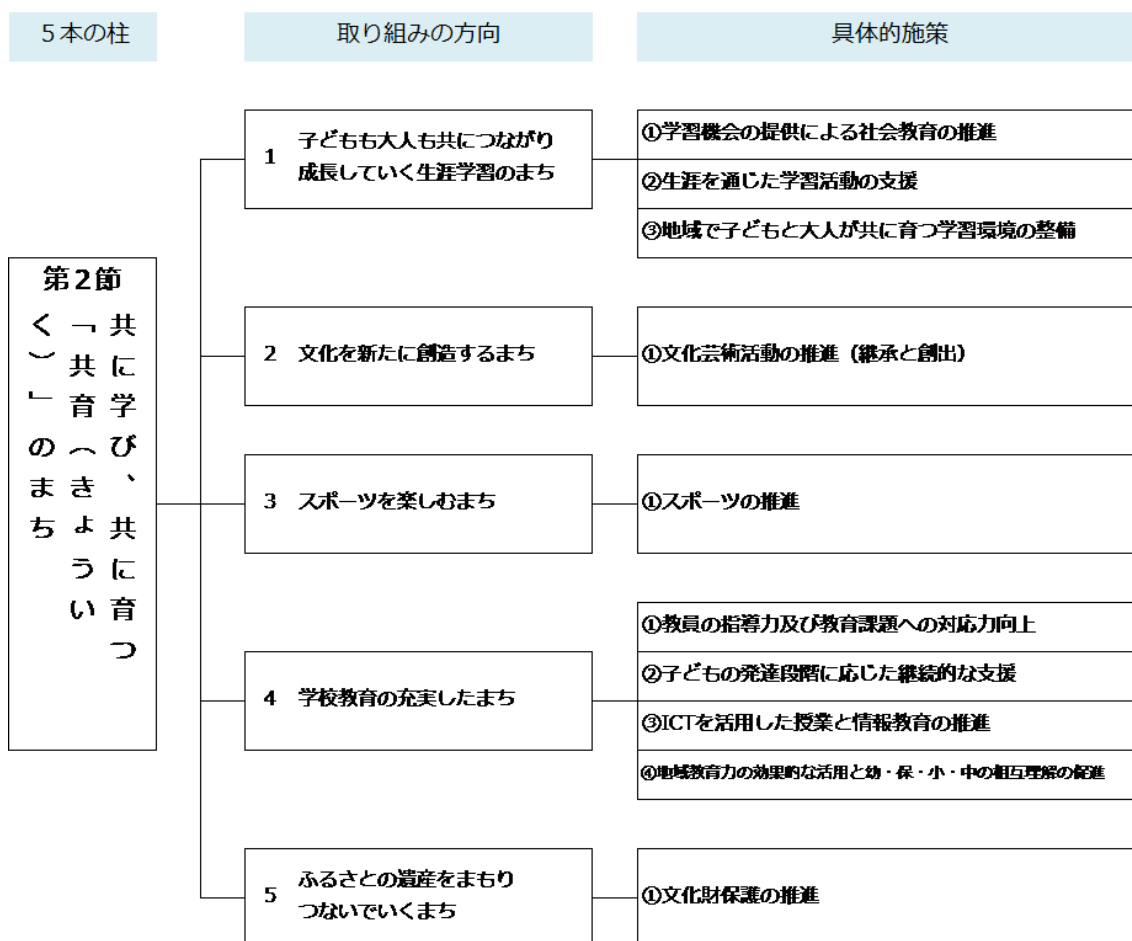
5本の柱

取り組みの方向

具体的施策

第2節
共に学び、共に育つ「共育(きょういく)」のまち

1 子どもも大人も共につながり成長していく生涯学習のまち

①学習機会の提供による社会教育の推進
②生涯を通じた学習活動の支援
③地域で子どもと大人が共に育つ学習環境の整備

2 文化を新たに創造するまち

①文化芸術活動の推進(継承と創出)

3 スポーツを楽しむまち

①スポーツの推進

4 学校教育の充実したまち

①教員の指導力及び教育課題への対応力向上
②子どもの発達段階に応じた継続的な支援
③ICTを活用した授業と情報教育の推進
④地域教育力の効果的な活用と幼・保・小・中の相互理解の促進

5 ふるさとの遺産をまもりつないでいくまち

①文化財保護の推進